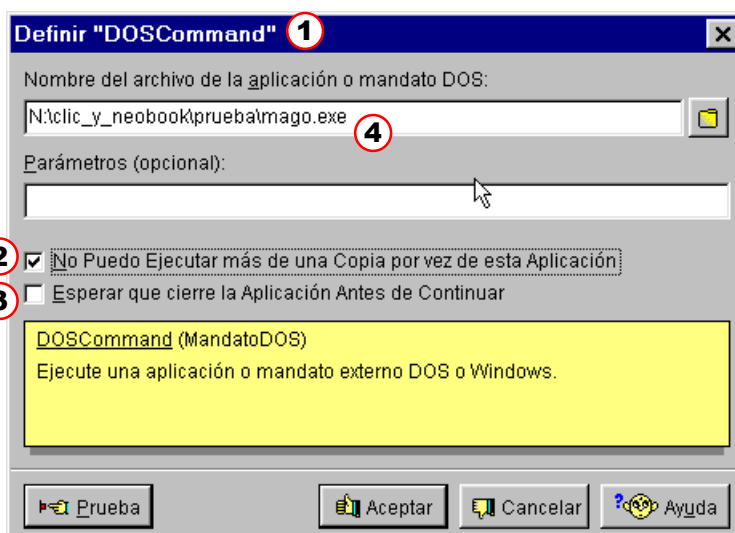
Definir "DOSCommand" 1

Nombre del archivo de la aplicación o mandato DOS:

N:\clic_y_neobook\prueba\mago.exe 4

Parámetros (opcional):

2 ☑ No Puedo Ejecutar más de una Copia por vez de esta Aplicación

3 ☐ Esperar que cierre la Aplicación Antes de Continuar

DOSCommand (MandatoDOS)

Ejecute una aplicación o mandato externo DOS o Windows.

Prueba Aceptar Cancelar Ayuda